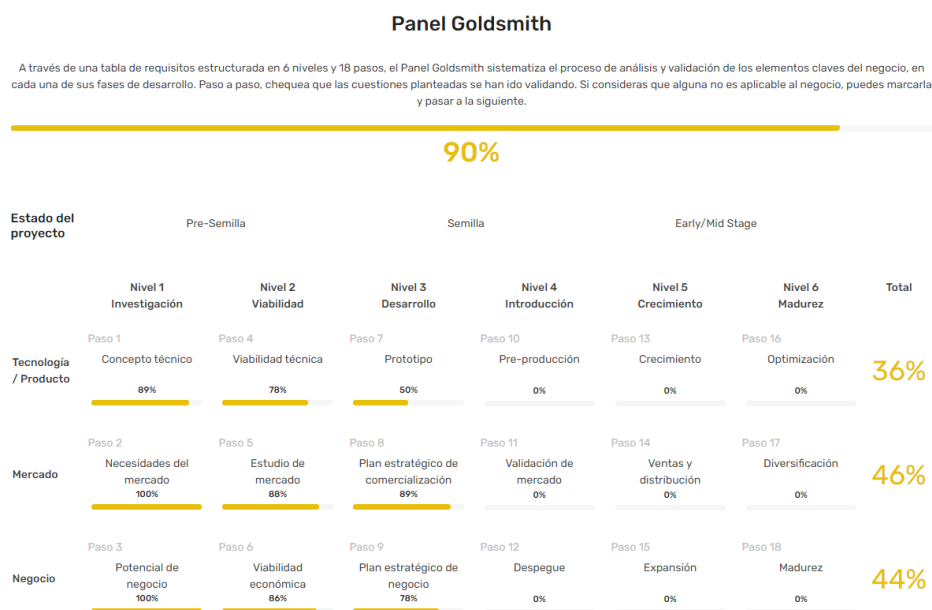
Panel Goldsmith

A través de una tabla de requisitos estructurada en 6 niveles y 18 pasos, el Panel Goldsmith sistematiza el proceso de análisis y validación de los elementos claves del negocio, en cada una de sus fases de desarrollo. Paso a paso, chequea que las cuestiones planteadas se han ido validando. Si consideras que alguna no es aplicable al negocio, puedes marcarla y pasar a la siguiente.

90%

| Estado del proyecto | Pre-Semilla | | Semilla | | Early/Mid Stage | | |
|---|---|---|---|---|---|---|---|
| | Nivel 1 Investigación | Nivel 2 Viabilidad | Nivel 3 Desarrollo | Nivel 4 Introducción | Nivel 5 Crecimiento | Nivel 6 Madurez | Total |
| Tecnología / Producto | Paso 1 Concepto técnico 89% | Paso 4 Viabilidad técnica 78% | Paso 7 Prototipo 50% | Paso 10 Pre-producción 0% | Paso 13 Crecimiento 0% | Paso 16 Optimización 0% | 36% |
| Mercado | Paso 2 Necesidades del mercado 100% | Paso 5 Estudio de mercado 88% | Paso 8 Plan estratégico de comercialización 89% | Paso 11 Validación de mercado 0% | Paso 14 Ventas y distribución 0% | Paso 17 Diversificación 0% | 46% |
| Negocio | Paso 3 Potencial de negocio 100% | Paso 6 Viabilidad económica 86% | Paso 9 Plan estratégico de negocio 78% | Paso 12 Despegue 0% | Paso 15 Expansión 0% | Paso 18 Madurez 0% | 44% |